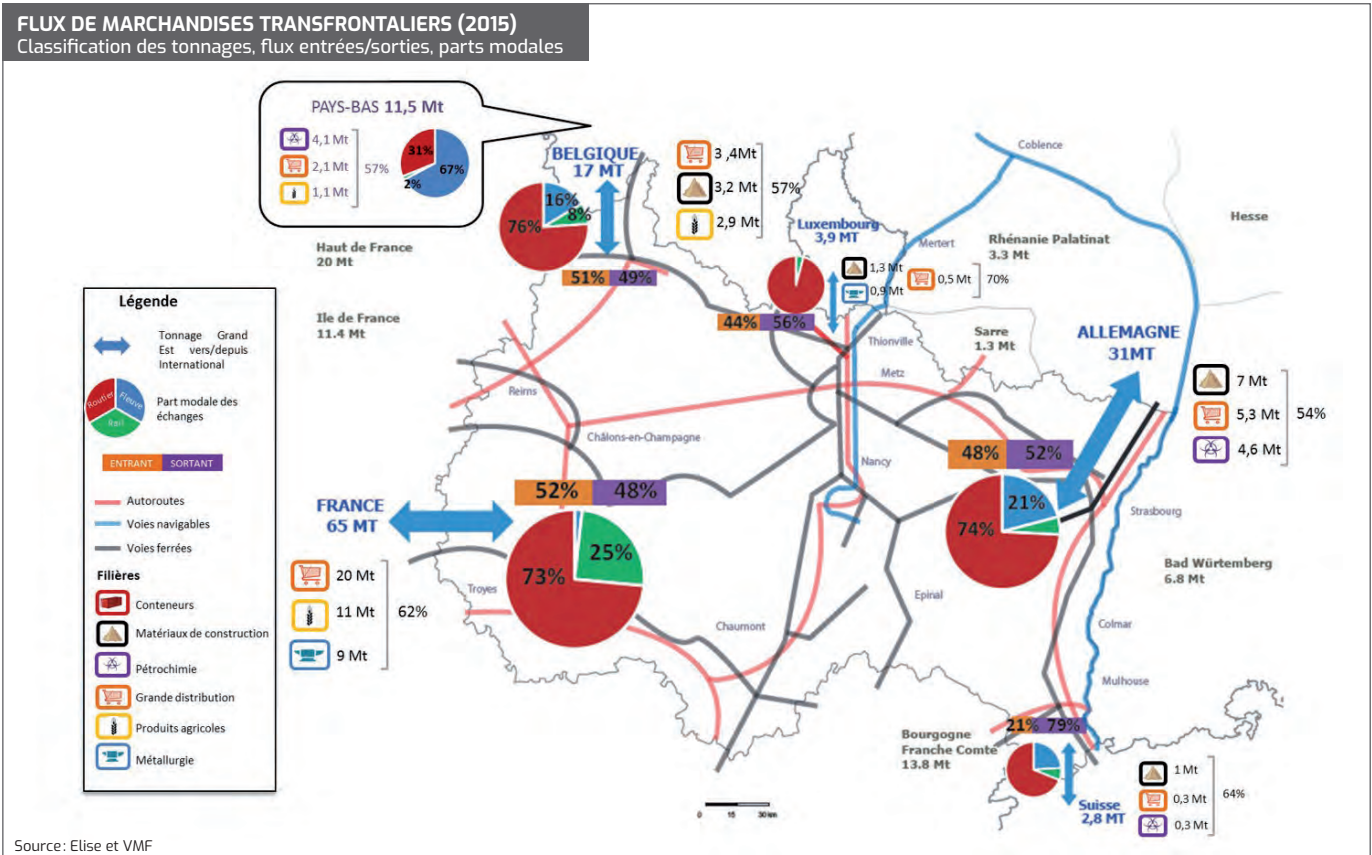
FLUX DE MARCHANDISES TRANSFRONTALIERS (2015)
Classification des tonnages, flux entrées/sorties, parts modales

PAYS-BAS 11,5 Mt
4,1 Mt
2,1 Mt
1,1 Mt
57%
31%
2%
67%

BELGIQUE
17 MT
16%
8%
76%
51% 49%

3 ,4Mt
3,2 Mt
2,9 Mt
57%

Luxembourg
3,9 MT
1,3 Mt
0,9 Mt
0,5 Mt
70%
44% 56%

Coblence
Hesse
Mertert
Rhénanie Palatinat
3.3 Mt

Haut de France
20 Mt

Ile de France
11.4 Mt

Sarre
1.3 Mt

Thionville
Metz
Reims
Châlons-en-Champagne
Nancy

ALLEMAGNE
31MT
7 Mt
5,3 Mt
4,6 Mt
54%
48% 52%
21%
74%

Légende
Tonnage Grand Est vers/depuis International
Routier Fleuve Rail
Part modale des échanges
ENTRANT SORTANT
Autoroutes
Voies navigables
Voies ferrées
Filières
Conteneurs
Matériaux de construction
Pétrochimie
Grande distribution
Produits agricoles
Métallurgie

FRANCE
65 MT
52% 48%
25%
73%
20 Mt
11 Mt
9 Mt
62%

Troyes
Chaumont
Epinal
Strasbourg
Bad Würtemberg
6.8 Mt
Colmar
Mulhouse

Bourgogne
Franche Comte
13.8 Mt
21% 79%
Suisse
2,8 MT
1 Mt
0,3 Mt
0,3 Mt
64%

0 15 30 km

Source: Elise et VMF